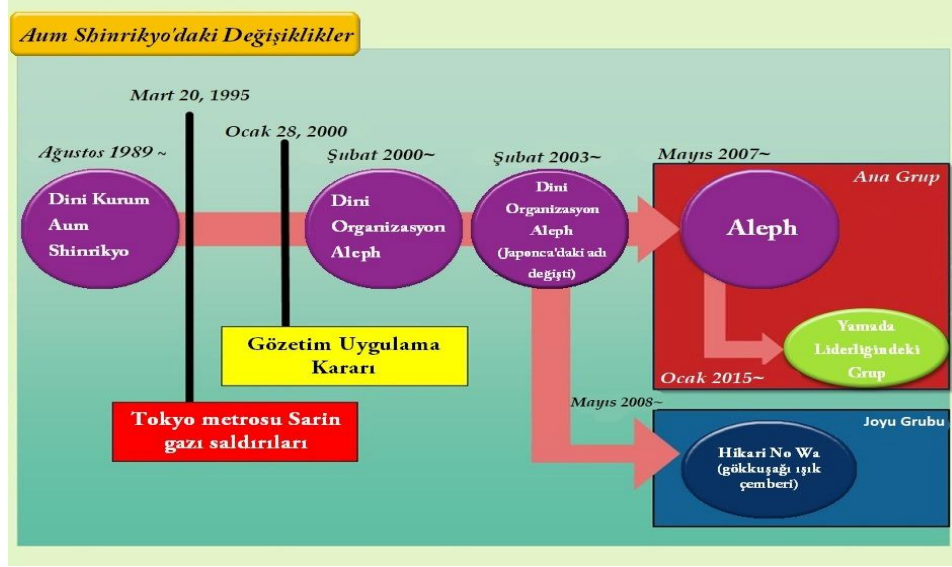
Aum Shinrikyo'daki Değişiklikler

Mart 20, 1995

Ocak 28, 2000

Ağustos 1989 ~

Dini Kurum Aum Shinrikyo

Şubat 2000~

Dini Organizasyon Aleph

Şubat 2003~

Dini Organizasyon Aleph (Japonca'daki adı değişti)

Mayıs 2007~

Ana Grup

Aleph

Yamada Liderliğindeki Grup

Ocak 2015~

Gözetim Uygulama Kararı

Tokyo metrosu Sarin gazı saldırıları

Mayıs 2008~

Joyu Grubu

Hikari No Wa (gökkuşağı ışık çemberi)